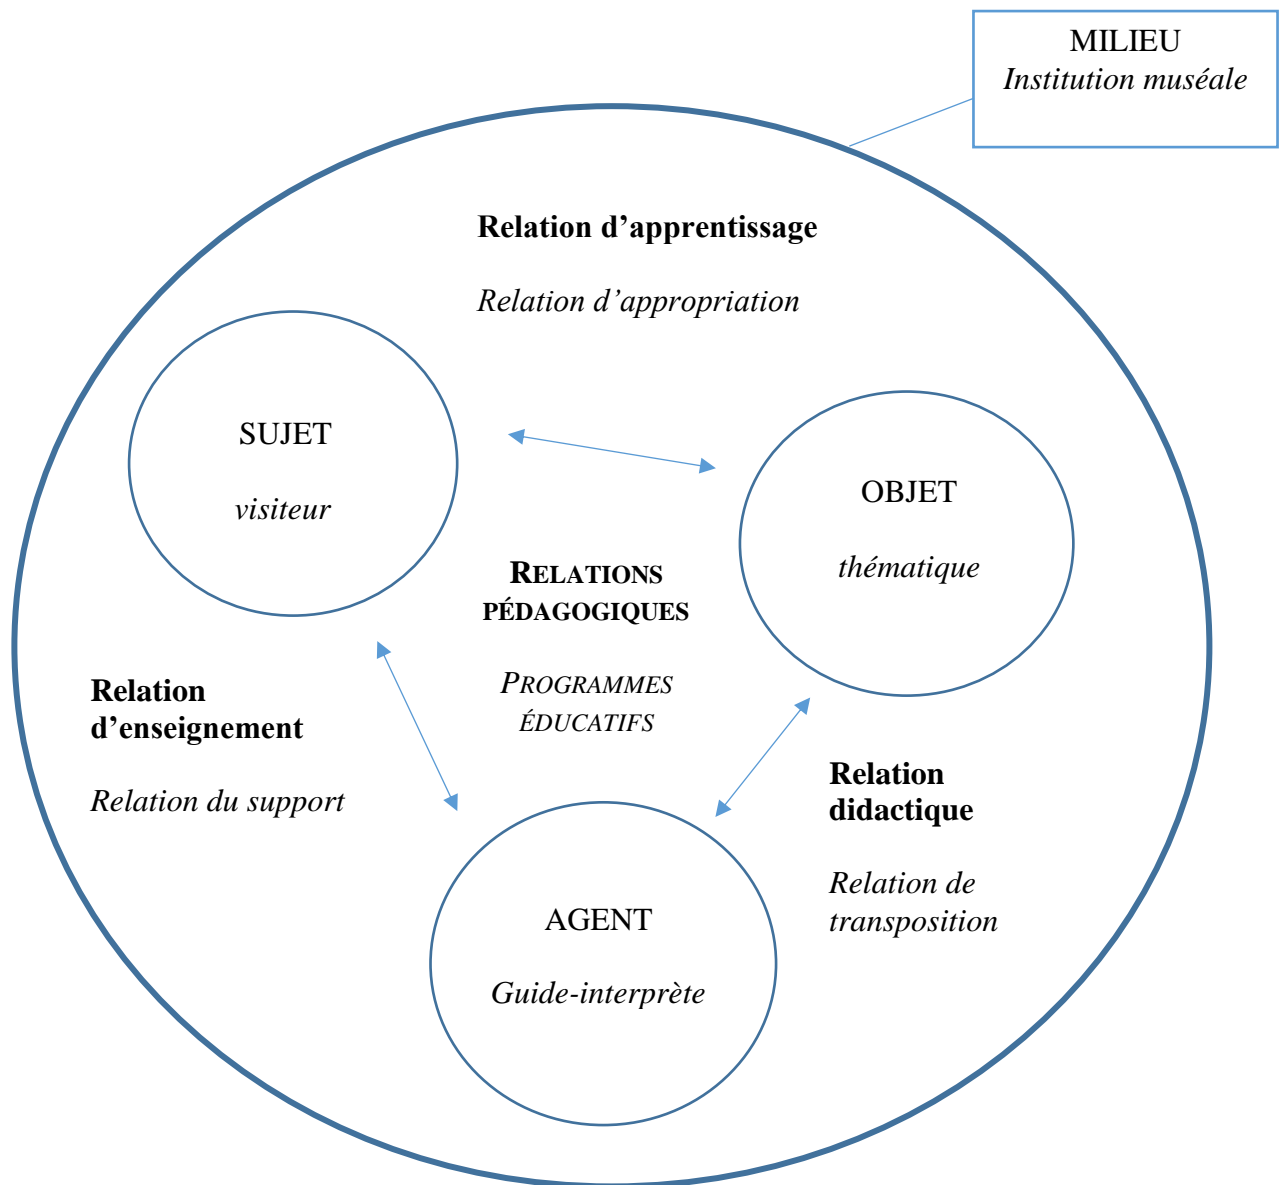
MILIEU
Institution muséale

Relation d’apprentissage

Relation d’appropriation

SUJET

visiteur

OBJET

thématique

RELATIONS PÉDAGOGIQUES

PROGRAMMES ÉDUCATIFS

Relation d’enseignement

Relation du support

Relation didactique

Relation de transposition

AGENT

Guide-interprète